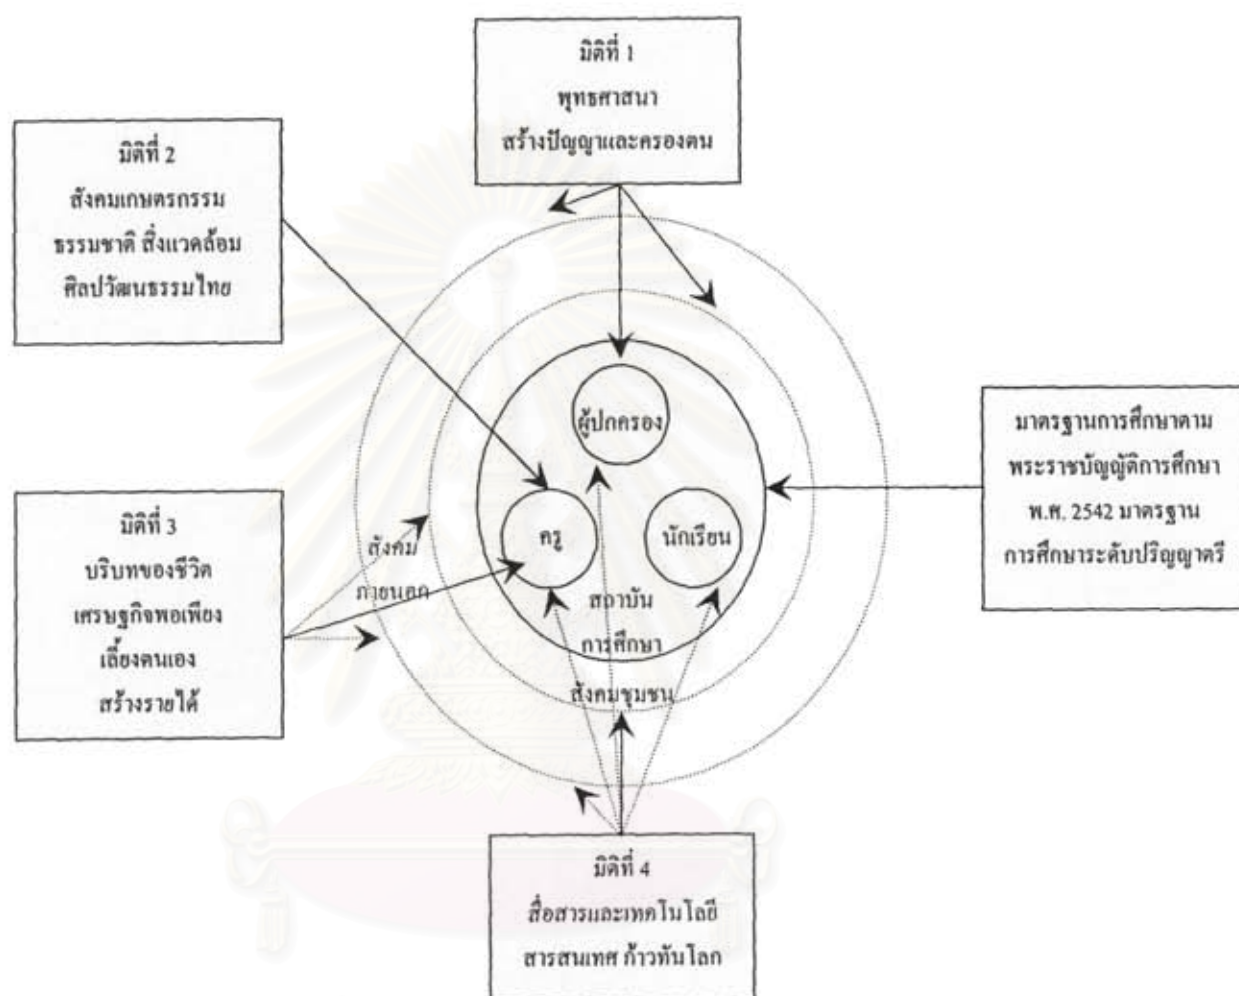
มิติที่ 1
พุทธศาสนา
สร้างปัญญาและครองตน

มิติที่ 2
สังคมเกษตรกรรม
ธรรมชาติ สิ่งแวดล้อม
ศิลปวัฒนธรรมไทย

ผู้ปกครอง

มาตรฐานการศึกษาตาม
พระราชบัญญัติการศึกษา
พ.ศ. 2542 มาตรฐาน
การศึกษาระดับปริญญาตรี

มิติที่ 3
บริบทของชีวิต
เศรษฐกิจพอเพียง
เลี้ยงตนเอง
สร้างรายได้

สังคม
ภายนอก

ครู

นักเรียน

สถาบัน
การศึกษา

สังคมชุมชน

มิติที่ 4
สื่อสารและเทคโนโลยี
สารสนเทศ ก้าวทันโลก